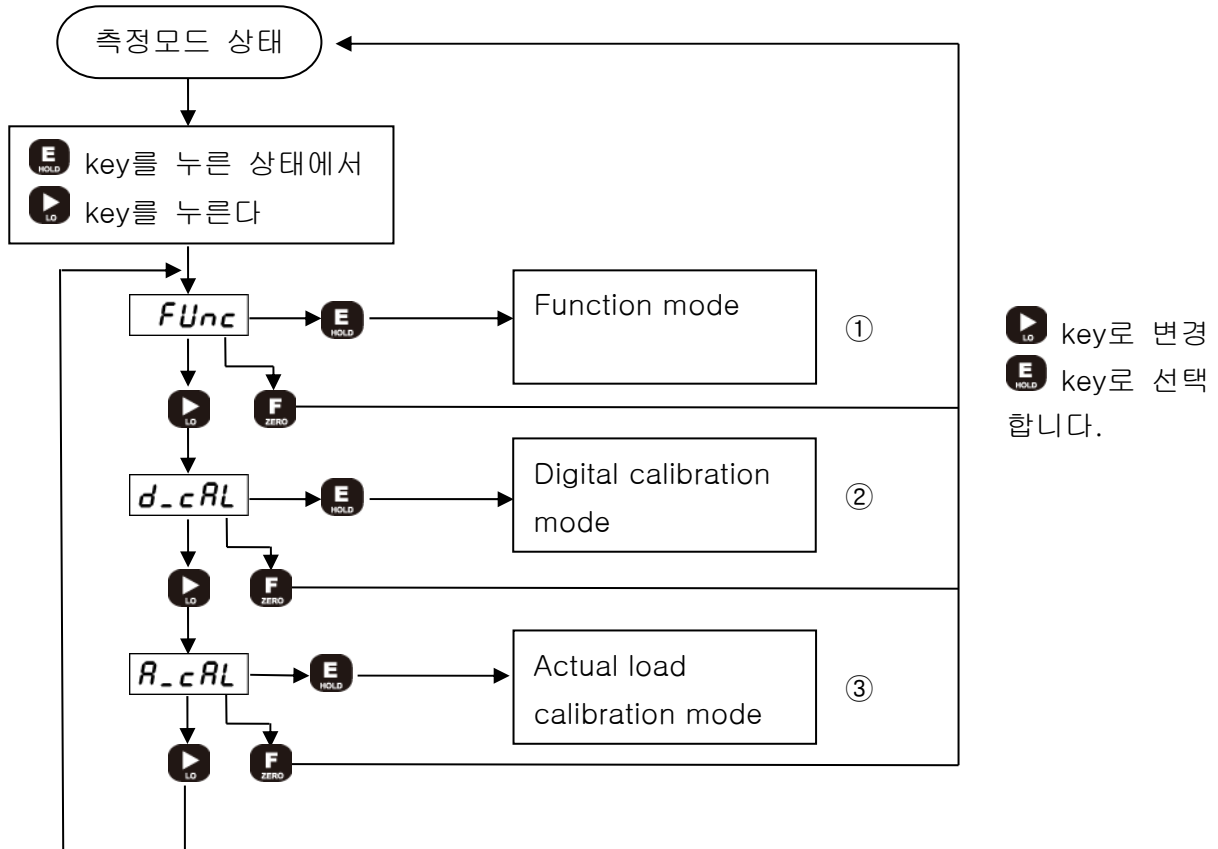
측정모드 상태

E HOLD key를 누른 상태에서
▶ LO key를 누른다

FUnc
E HOLD
Function mode
①
▶ LO
F ZERO

d_cAL
E HOLD
Digital calibration mode
②
▶ LO
F ZERO

A_cAL
E HOLD
Actual load calibration mode
③
▶ LO
F ZERO

▶ LO key로 변경
E HOLD key로 선택 합니다.